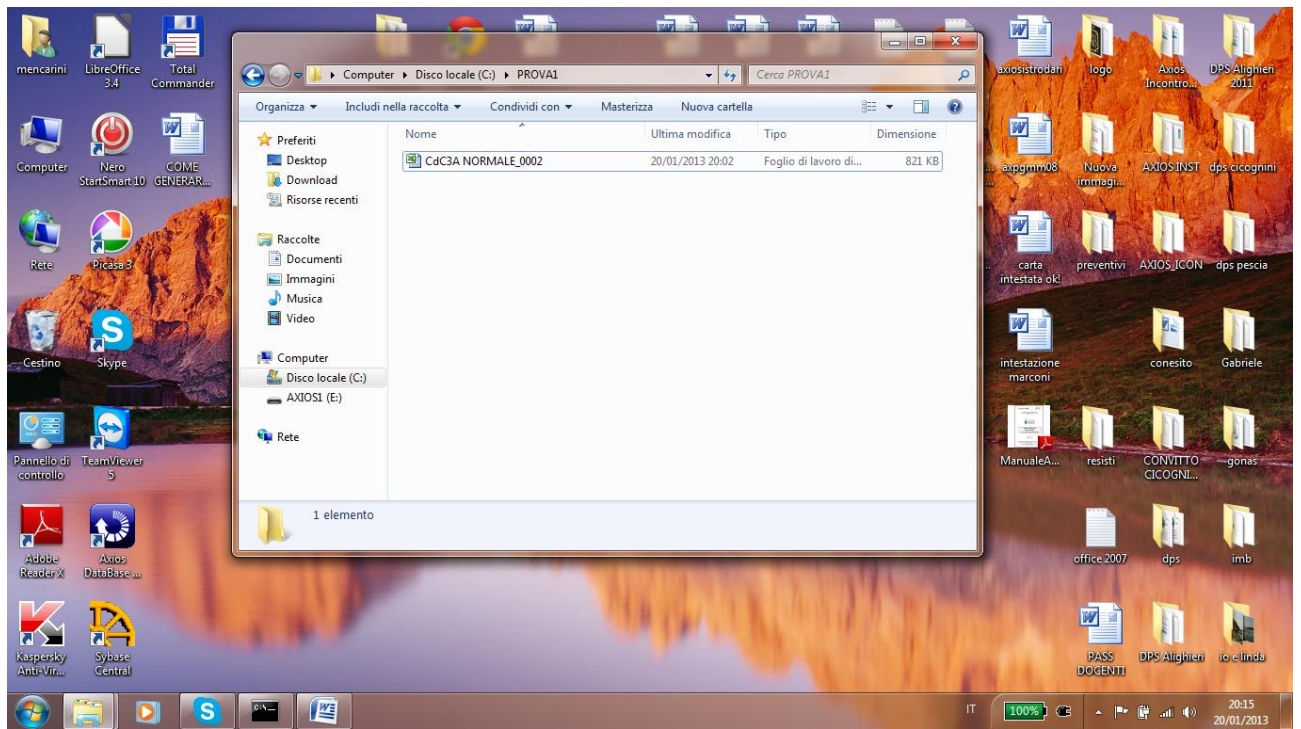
mencarini
LibreOffice 3.4
Total Commander
Computer
Nero StartSmart 10
COME GENERAR...
Rete
Picasa 3
Cestino
Skype
Pannello di controllo
TeamViewer 5
Adobe Reader X
Axios DataBase ...
Kaspersky Anti-Vir...
Sybase Central

Computer ▸ Disco locale (C:) ▸ PROVA1
Cerca PROVA1
Organizza ▾
Includi nella raccolta ▾
Condividi con ▾
Masterizza
Nuova cartella

Preferiti
Desktop
Download
Risorse recenti
Raccolte
Documenti
Immagini
Musica
Video
Computer
Disco locale (C:)
AXIOS1 (E:)
Rete

| Nome | Ultima modifica | Tipo | Dimensione |
|---|---|---|---|
| CdC3A NORMALE_0002 | 20/01/2013 20:02 | Foglio di lavoro di... | 821 KB |

1 elemento

axiosistrodan
logo
Axios Incontro...
DPS Alighieri 2011
axpgmm08
Nuova immagi...
AXIOS INST
dps cicognini
carta intestata ok!
preventivi
AXIOS_ICON
dps pescia
intestazione marconi
conesito
Gabriele
ManualeA...
resisti
CONVITTO CICOGNI...
gonas
office 2007
dps
imb
PASS DOCENTI
DPS Alighieri
io e linda

IT
100%
20:15
20/01/2013